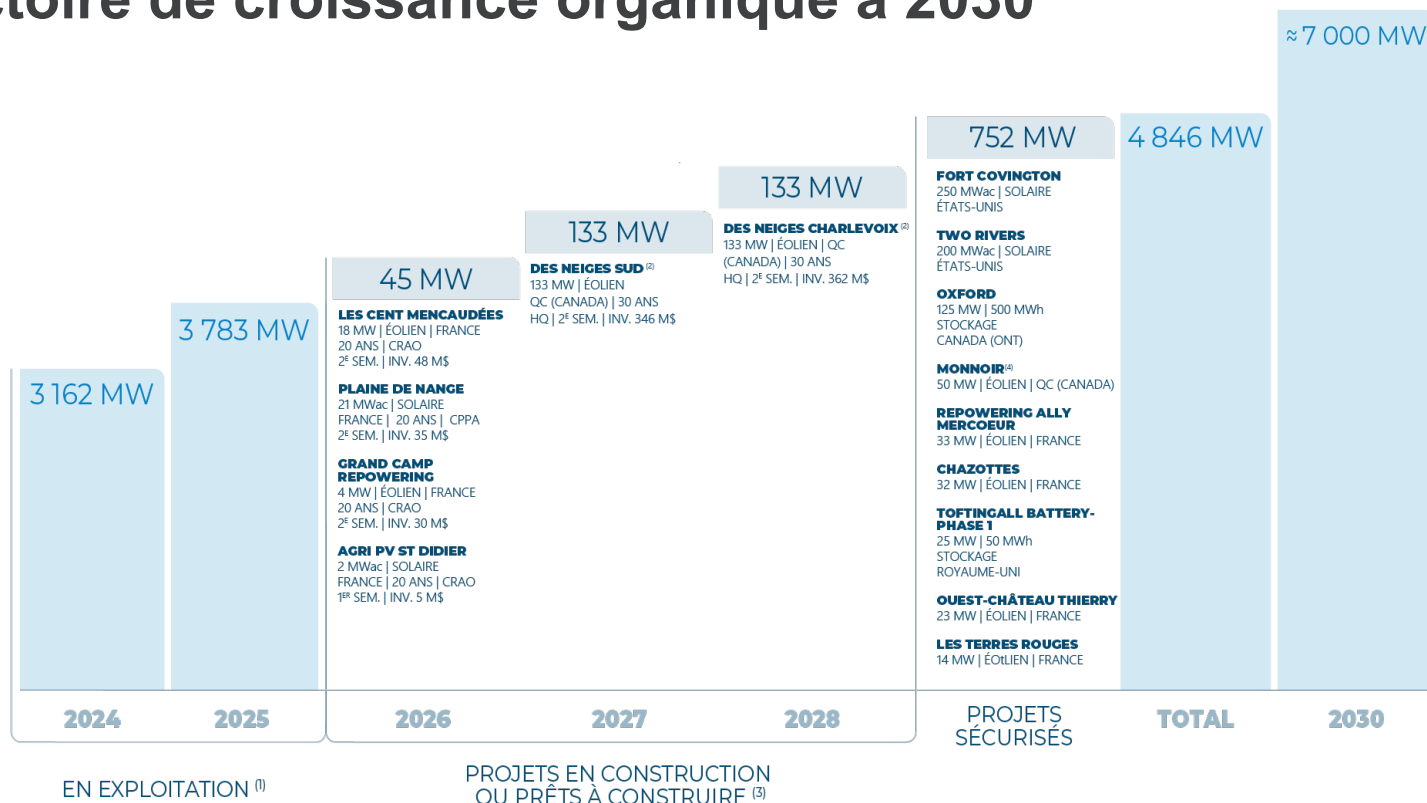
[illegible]ctoire de croissance organique à 2030

3 162 MW

3 783 MW

45 MW

LES CENT MENCAUDÉES
18 MW | ÉOLIEN | FRANCE
20 ANS | CRAO
2E SEM. | INV. 48 M$

PLAINE DE NANGE
21 MWac | SOLAIRE
FRANCE | 20 ANS | CPPA
2E SEM. | INV. 35 M$

GRAND CAMP REPOWERING
4 MW | ÉOLIEN | FRANCE
20 ANS | CRAO
2E SEM. | INV. 30 M$

AGRI PV ST DIDIER
2 MWac | SOLAIRE
FRANCE | 20 ANS | CRAO
1ER SEM. | INV. 5 M$

133 MW

DES NEIGES SUD (2)
133 MW | ÉOLIEN
QC (CANADA) | 30 ANS
HQ | 2E SEM. | INV. 346 M$

133 MW

DES NEIGES CHARLEVOIX (2)
133 MW | ÉOLIEN | QC (CANADA) | 30 ANS
HQ | 2E SEM. | INV. 362 M$

752 MW

FORT COVINGTON
250 MWac | SOLAIRE
ÉTATS-UNIS

TWO RIVERS
200 MWac | SOLAIRE
ÉTATS-UNIS

OXFORD
125 MW | 500 MWh
STOCKAGE
CANADA (ONT)

MONNOIR(4)
50 MW | ÉOLIEN | QC (CANADA)

REPOWERING ALLY MERCOEUR
33 MW | ÉOLIEN | FRANCE

CHAZOTTES
32 MW | ÉOLIEN | FRANCE

TOFTINGALL BATTERY-PHASE 1
25 MW | 50 MWh
STOCKAGE
ROYAUME-UNI

OUEST-CHÂTEAU THIERRY
23 MW | ÉOLIEN | FRANCE

LES TERRES ROUGES
14 MW | ÉOtLIEN | FRANCE

4 846 MW

≈ 7 000 MW

2024 2025 2026 2027 2028 PROJETS SÉCURISÉS TOTAL 2030

EN EXPLOITATION (1)

PROJETS EN CONSTRUCTION OU PRÊTS À CONSTRUIRE (3)